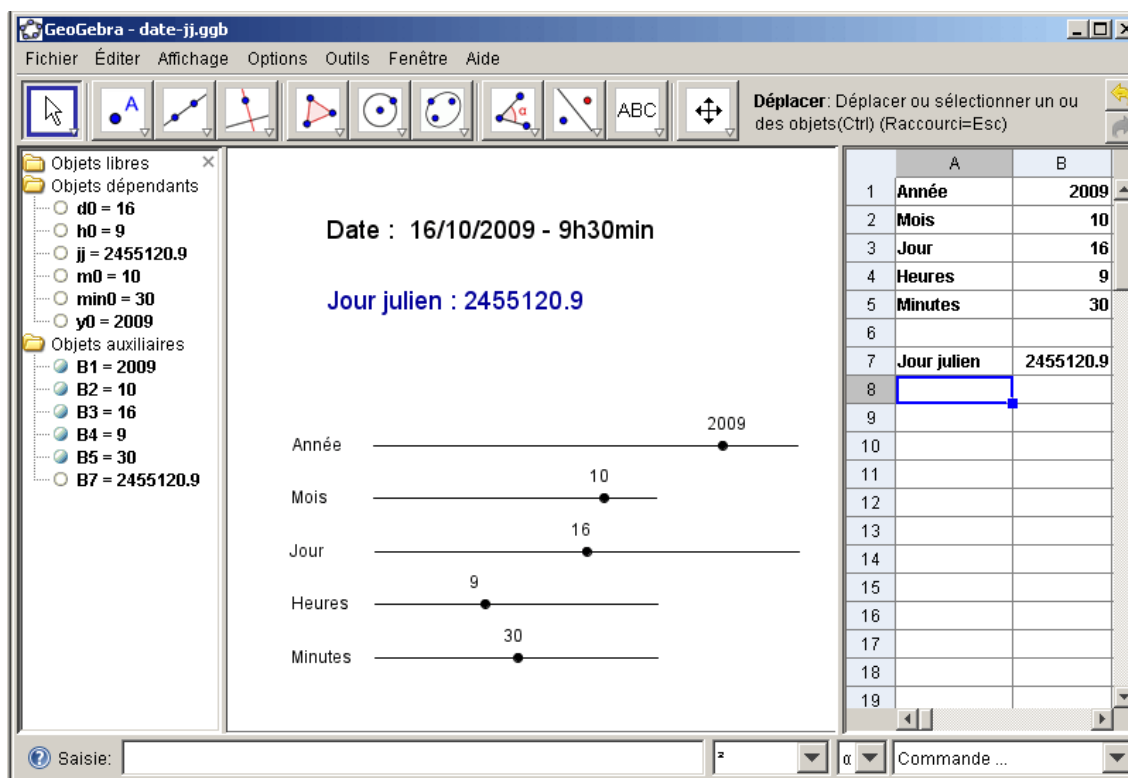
GeoGebra - date-jj.ggb

Fichier Éditer Affichage Options Outils Fenêtre Aide

ABC

Déplacer: Déplacer ou sélectionner un ou des objets(Ctrl) (Raccourci=Esc)

Objets libres
Objets dépendants
d0 = 16
h0 = 9
jj = 2455120.9
m0 = 10
min0 = 30
y0 = 2009
Objets auxiliaires
B1 = 2009
B2 = 10
B3 = 16
B4 = 9
B5 = 30
B7 = 2455120.9

Date : 16/10/2009 - 9h30min

Jour julien : 2455120.9

Année 2009
Mois 10
Jour 16
Heures 9
Minutes 30

| | A | B |
|---|---|---|
| 1 | Année | 2009 |
| 2 | Mois | 10 |
| 3 | Jour | 16 |
| 4 | Heures | 9 |
| 5 | Minutes | 30 |
| 6 | | |
| 7 | Jour julien | 2455120.9 |
| 8 | | |
| 9 | | |
| 10 | | |
| 11 | | |
| 12 | | |
| 13 | | |
| 14 | | |
| 15 | | |
| 16 | | |
| 17 | | |
| 18 | | |
| 19 | | |

Saisie: ² α Commande ...